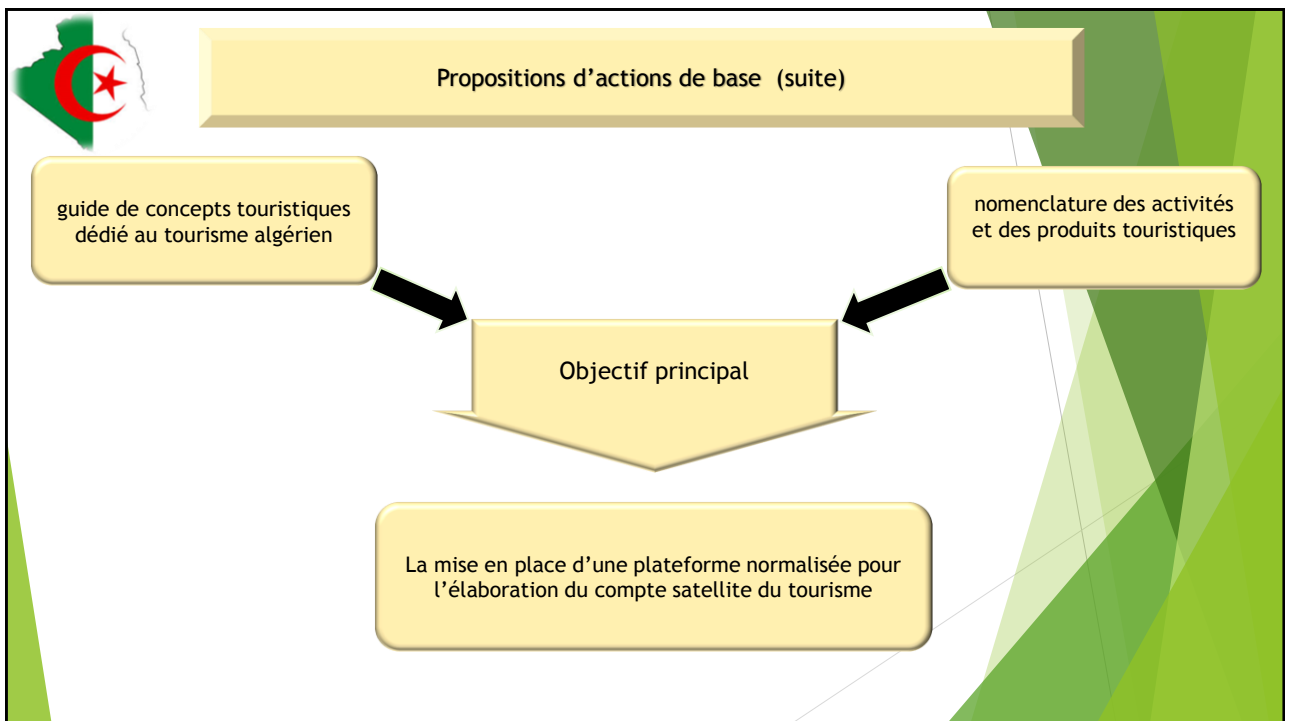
Propositions d’actions de base (suite)

guide de concepts touristiques dédié au tourisme algérien

nomenclature des activités et des produits touristiques

Objectif principal

La mise en place d’une plateforme normalisée pour l’élaboration du compte satellite du tourisme